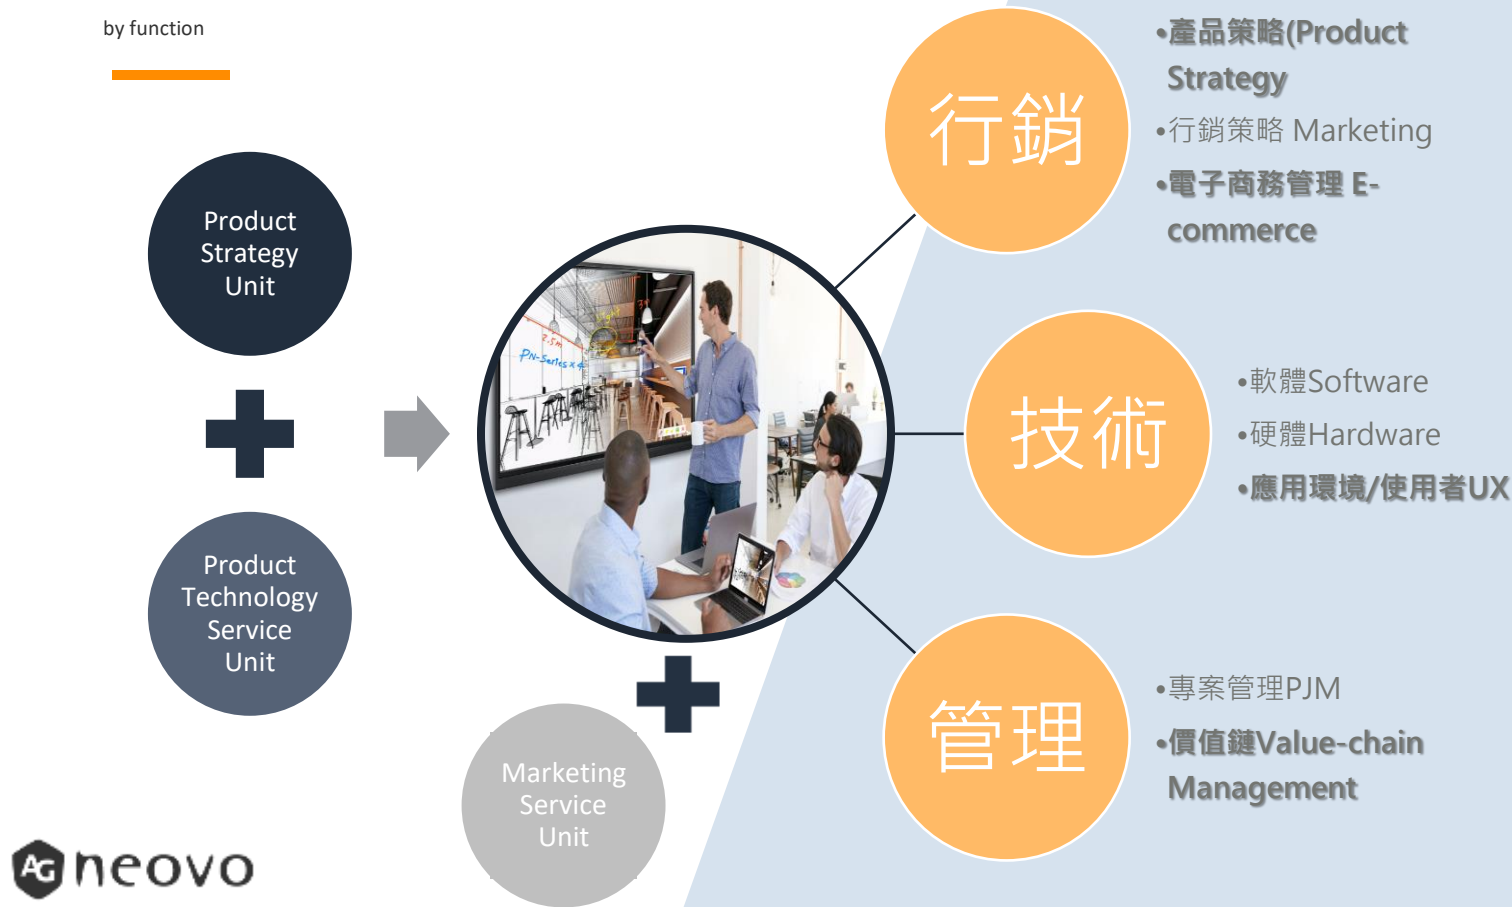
by function

Product Strategy Unit

Product Technology Service Unit

Marketing Service Unit

行銷

•產品策略(Product Strategy

•行銷策略 Marketing

•電子商務管理 E-commerce

技術

•軟體Software

•硬體Hardware

•應用環境/使用者UX

管理

•專案管理PJM

•價值鏈Value-chain Management

AG neovo